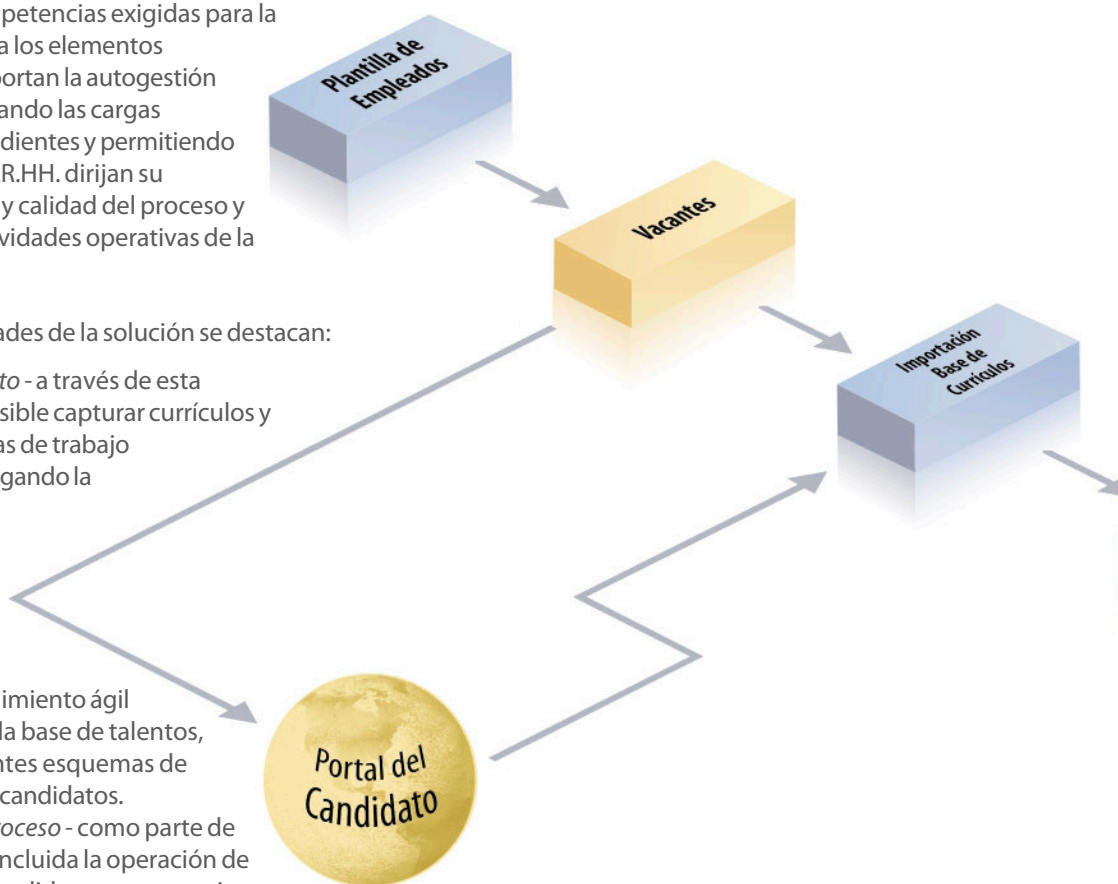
petencias exigidas para la a los elementos portan la autogestión ando las cargas dientes y permitiendo R.HH. dirijan su y calidad del proceso y vidades operativas de la

ades de la solución se destacan:

to - a través de esta sible capturar currículos y as de trabajo gando la

imiento ágil la base de talentos, ntes esquemas de candidatos. oceso - como parte de ncluida la operación de

Plantilla de Empleados

Vacantes

Importación Base de Currículos

Portal del Candidato